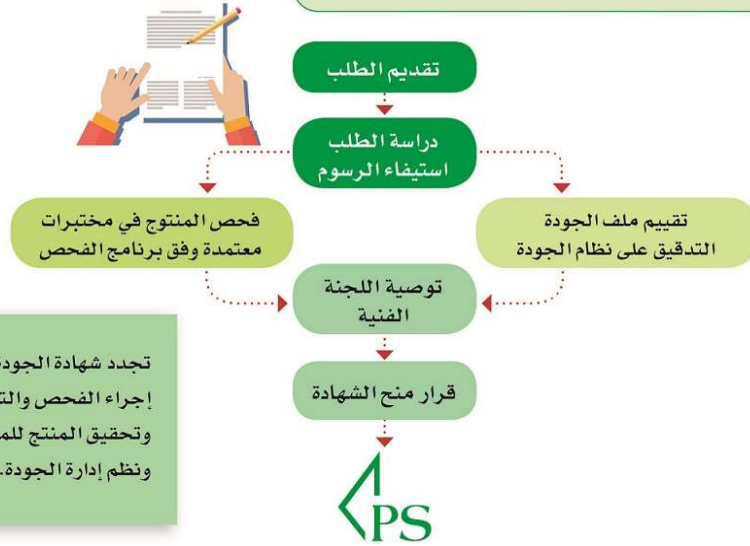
تقديم الطلب

دراسة الطلب
استيفاء الرسوم

فحص المنتوج في مختبرات
معتمدة وفق برنامج الفحص

تقييم ملف الجودة
التدقيق على نظام الجودة

توصية اللجنة
الفنية

قرار منح الشهادة

تجدد شهادة الجودة
إجراء الفحص والت
وتحقيق المنتج للم
ونظم إدارة الجودة.

PS